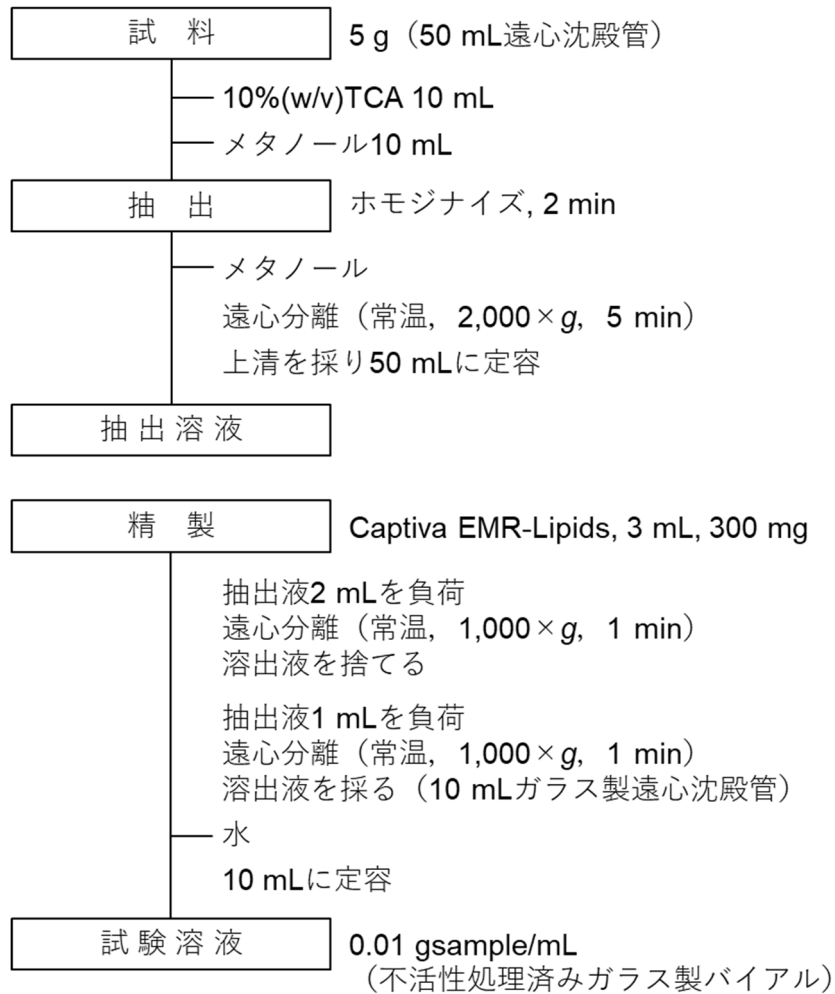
試料

5 g（50 mL遠心沈殿管）

10%(w/v)TCA 10 mL

メタノール10 mL

抽出

ホモジナイズ, 2 min

メタノール

遠心分離（常温，2,000×$g$，5 min）

上清を採り50 mLに定容

抽出溶液

精製

Captiva EMR-Lipids, 3 mL, 300 mg

抽出液2 mLを負荷
遠心分離（常温，1,000×$g$，1 min）
溶出液を捨てる

抽出液1 mLを負荷
遠心分離（常温，1,000×$g$，1 min）
溶出液を採る（10 mLガラス製遠心沈殿管）

水

10 mLに定容

試験溶液

0.01 gsample/mL
（不活性処理済みガラス製バイアル）